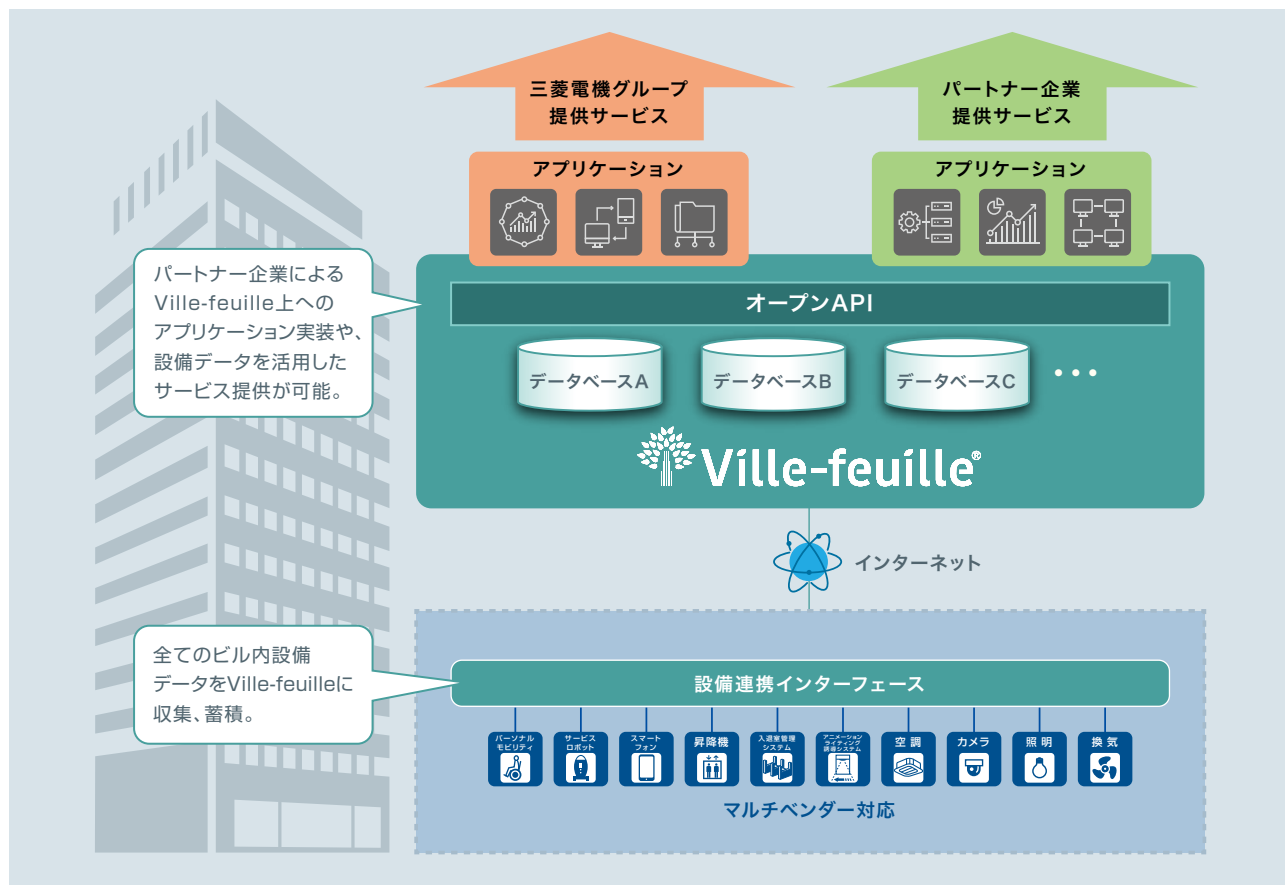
三菱電機グループ
提供サービス

パートナー企業
提供サービス

アプリケーション

アプリケーション

パートナー企業による Ville-feuille上へのアプリケーション実装や、設備データを活用したサービス提供が可能。

オープンAPI

データベースA

データベースB

データベースC

• • •

Ville-feuille®

インターネット

全てのビル内設備データをVille-feuilleに収集、蓄積。

設備連携インターフェース

パーソナルモビリティ

サービスロボット

スマートフォン

昇降機

入退室管理システム

アニメーションライティング照明システム

空調

カメラ

照明

換気

マルチベンダー対応